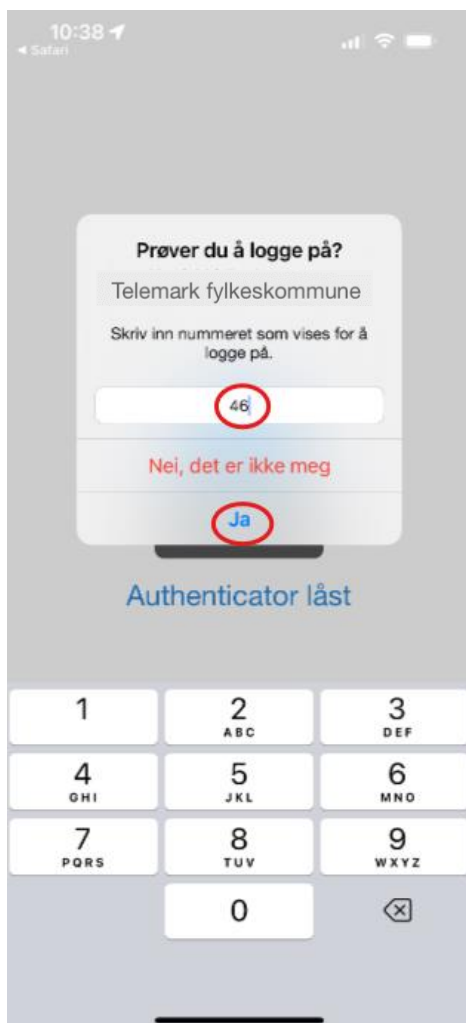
10:38
◂ Safari

Prøver du å logge på?

Telemark fylkeskommune

Skriv inn nummeret som vises for å logge på.

46

Nei, det er ikke meg

Ja

Authenticator låst

1
2 ABC
3 DEF
4 GHI
5 JKL
6 MNO
7 PQRS
8 TUV
9 WXYZ
0